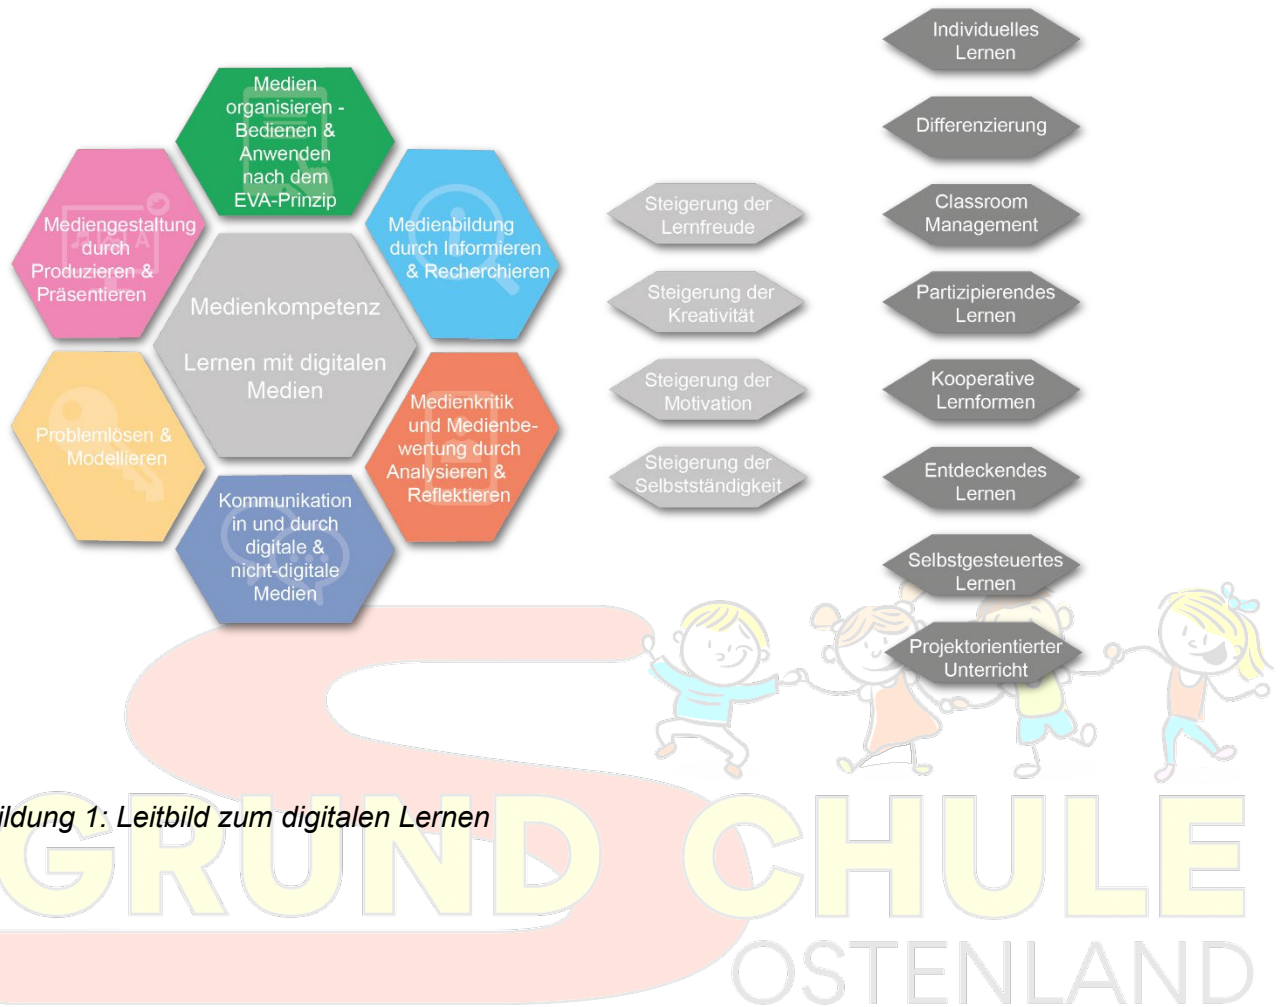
Medien organisieren - Bedienen & Anwenden nach dem EVA-Prinzip

Mediengestaltung durch Produzieren & Präsentieren

Medienbildung durch Informieren & Recherchieren

Medienkompetenz

Lernen mit digitalen Medien

Problemlösen & Modellieren

Medienkritik und Medienbewertung durch Analysieren & Reflektieren

Kommunikation in und durch digitale & nicht-digitale Medien

Steigerung der Lernfreude

Steigerung der Kreativität

Steigerung der Motivation

Steigerung der Selbstständigkeit

Individuelles Lernen

Differenzierung

Classroom Management

Partizipierendes Lernen

Kooperative Lernformen

Entdeckendes Lernen

Selbstgesteuertes Lernen

Projektorientierter Unterricht

ildung 1: Leitbild zum digitalen Lernen

GRUNDSCHULE
OSTENLAND